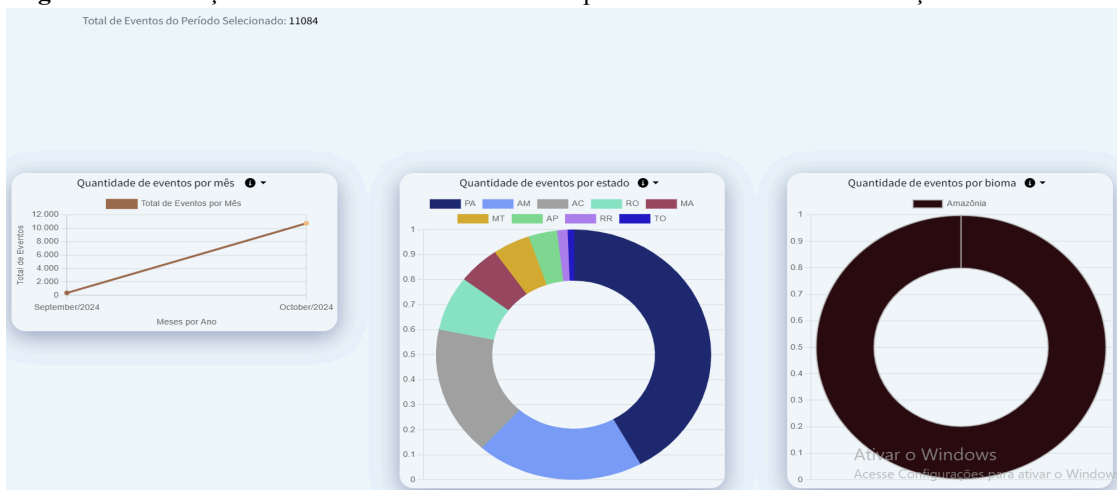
Total de Eventos do Período Selecionado: 11084

Quantidade de eventos por mês

Total de Eventos por Mês

12.000
10.000
8.000
6.000
4.000
2.000
0

Total de Eventos

September/2024
October/2024

Meses por Ano

Quantidade de eventos por estado

PA AM AC RO MA MT AP RR TO

1
0.9
0.8
0.7
0.6
0.5
0.4
0.3
0.2
0.1
0

Quantidade de eventos por bioma

Amazônia

1
0.9
0.8
0.7
0.6
0.5
0.4
0.3
0.2
0.1
0

Ativar o Windows
Acesse Configurações para ativar o Window